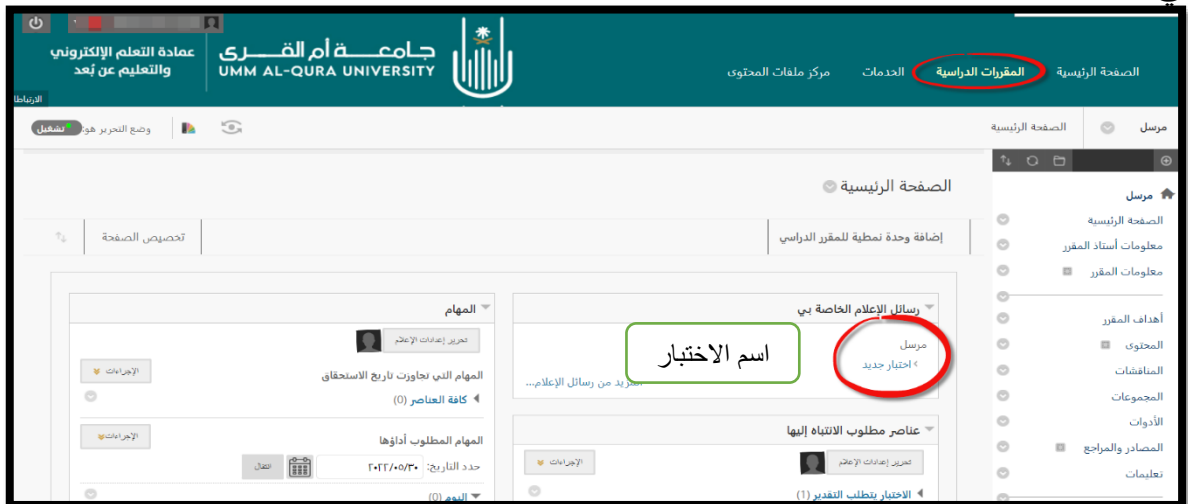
عمادة التعلم الإلكتروني والتعليم عن بُعد

جامعة أم القرى
UMM AL-QURA UNIVERSITY

الصفحة الرئيسية
المقررات الدراسية
الخدمات
مركز ملفات المحتوى

الارتباط

وضع التحرير هو: تشغيل

مرسل
الصفحة الرئيسية

مرسل
الصفحة الرئيسية
معلومات أستاذ المقرر
معلومات المقرر
أهداف المقرر
المحتوى
المناقشات
المجموعات
الأدوات
المصادر والمراجع
تعليمات

الصفحة الرئيسية

إضافة وحدة نمطية للمقرر الدراسي
تخصيص الصفحة

رسائل الإعلام الخاصة بي
مرسل
› اختبار جديد
المزيد من رسائل الإعلام...

اسم الاختبار

المهام
تحرير إعدادات الإعلام
الإجراءات
المهام التي تجاوزت تاريخ الاستحقاق
كافة العناصر (0)
الإجراءات
المهام المطلوب أداؤها
حدد التاريخ: ٢٠٢٢/٠٥/٣٠
انتقال
اليوم (0)

عناصر مطلوب الانتباه إليها
تحرير إعدادات الإعلام
الإجراءات
الاختبار يتطلب التقدير (1)